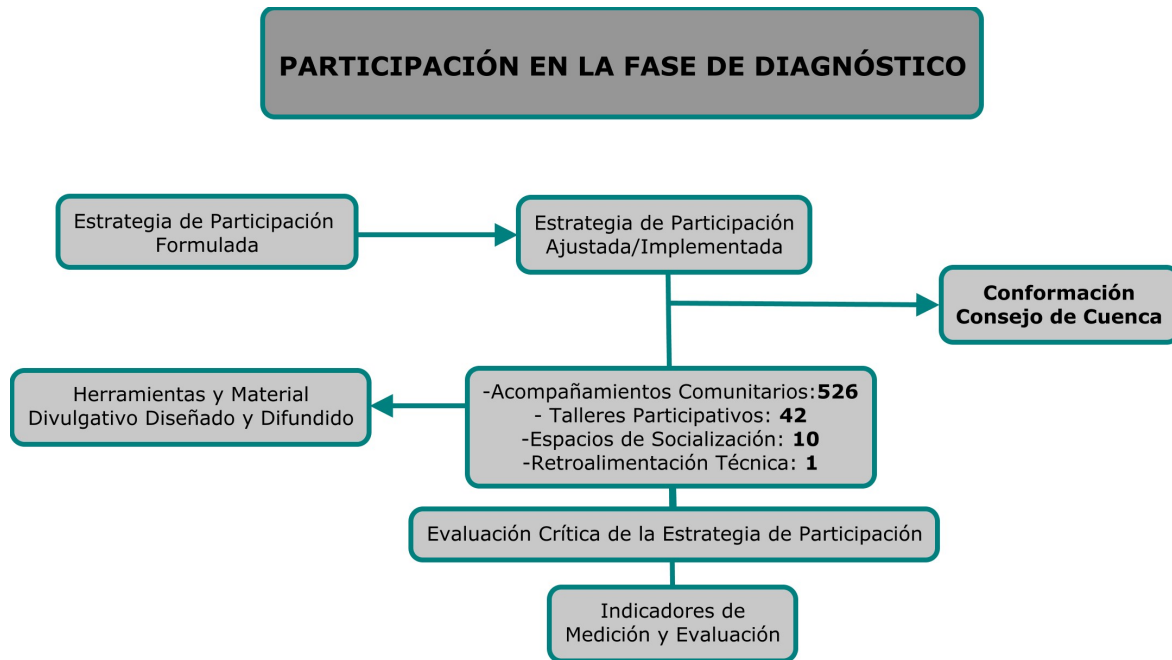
PARTICIPACIÓN EN LA FASE DE DIAGNÓSTICO

Estrategia de Participación Formulada

Estrategia de Participación Ajustada/Implementada

Conformación Consejo de Cuenca

Herramientas y Material Divulgativo Diseñado y Difundido

-Acompañamientos Comunitarios:**526**
- Talleres Participativos: **42**
-Espacios de Socialización: **10**
-Retroalimentación Técnica: **1**

Evaluación Crítica de la Estrategia de Participación

Indicadores de Medición y Evaluación